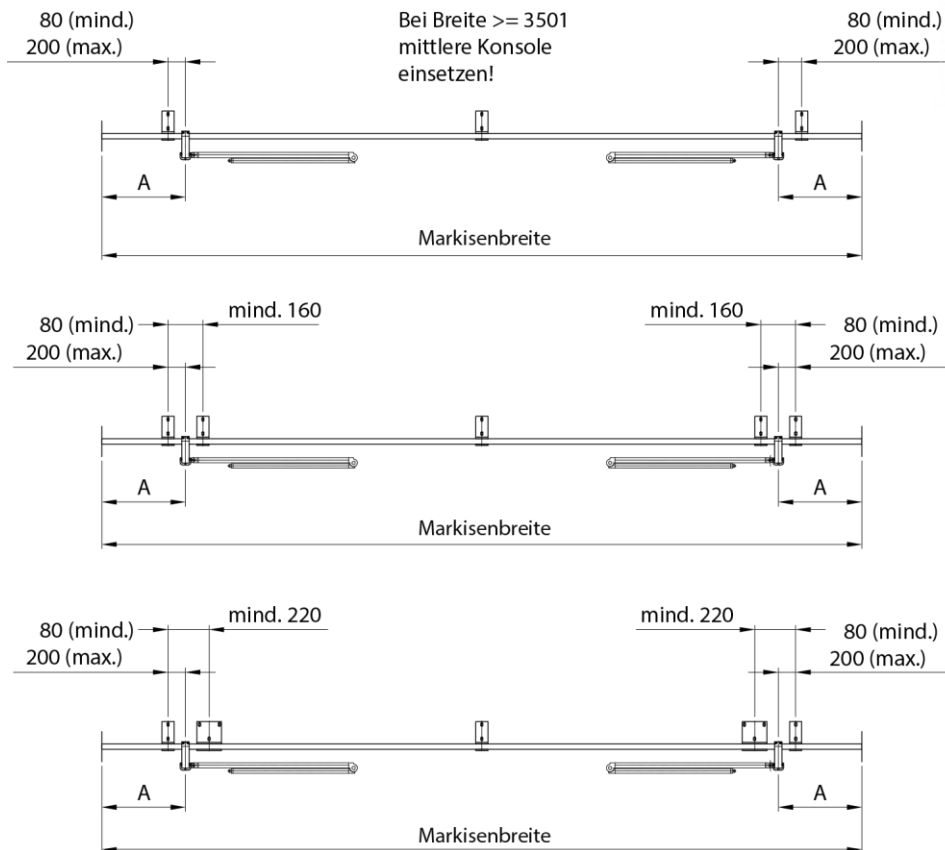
80 (mind.)
200 (max.)

Bei Breite >= 3501
mittlere Konsole
einsetzen!

80 (mind.)
200 (max.)

A

A

Markisenbreite

80 (mind.)
200 (max.)

mind. 160

mind. 160

80 (mind.)
200 (max.)

A

A

Markisenbreite

80 (mind.)
200 (max.)

mind. 220

mind. 220

80 (mind.)
200 (max.)

A

A

Markisenbreite